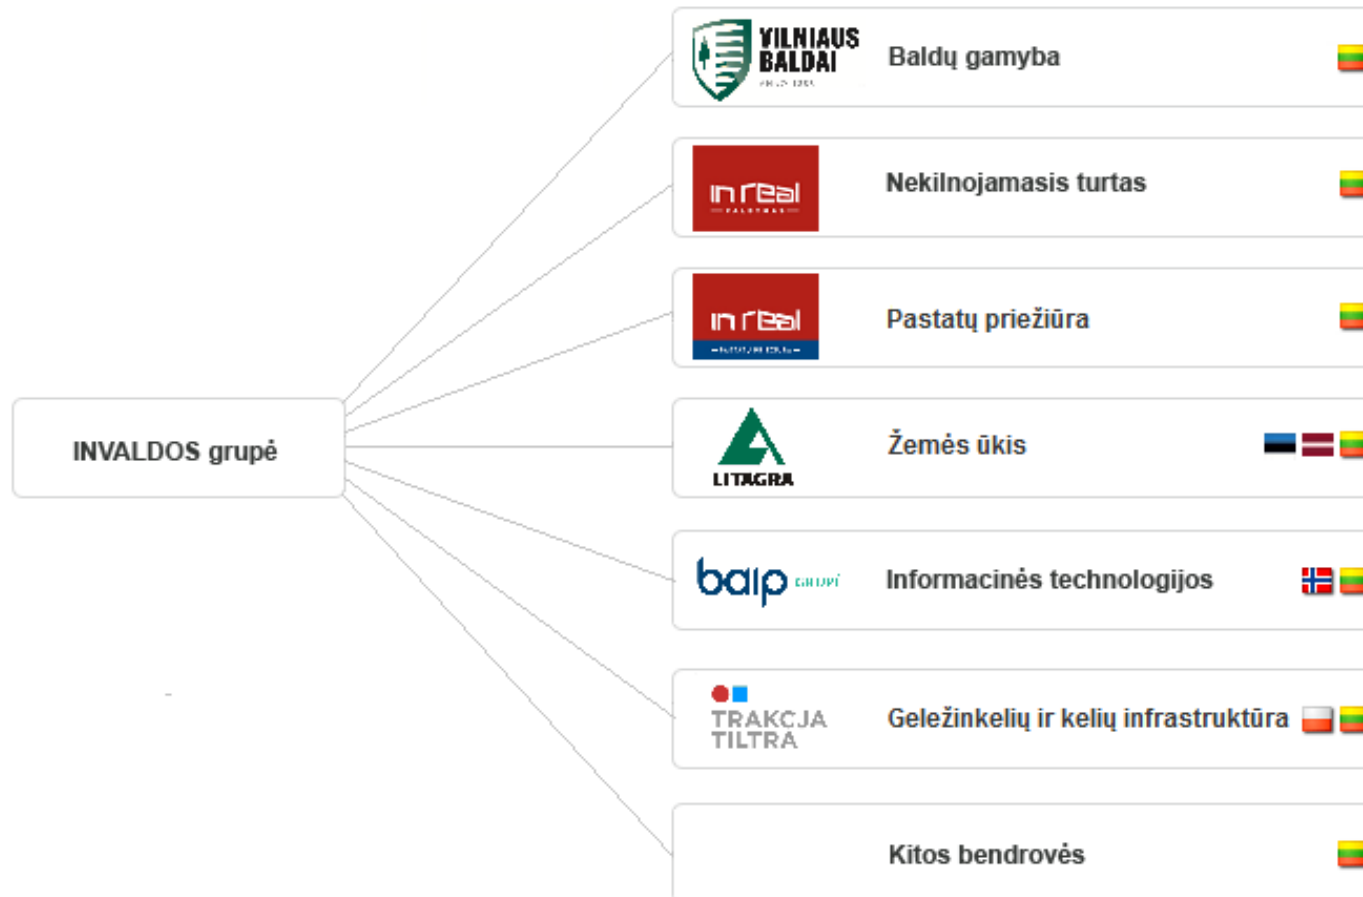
INVALDOS grupė

VILNIAUS BALDAI
Baldų gamyba

in real
Nekilnojamasis turtas

in real
Pastatų priežiūra

LITAGRA
Žemės ūkis

baip grupė
Informacinės technologijos

TRAKCJA TILTRA
Geležinkelių ir kelių infrastruktūra

Kitos bendrovės